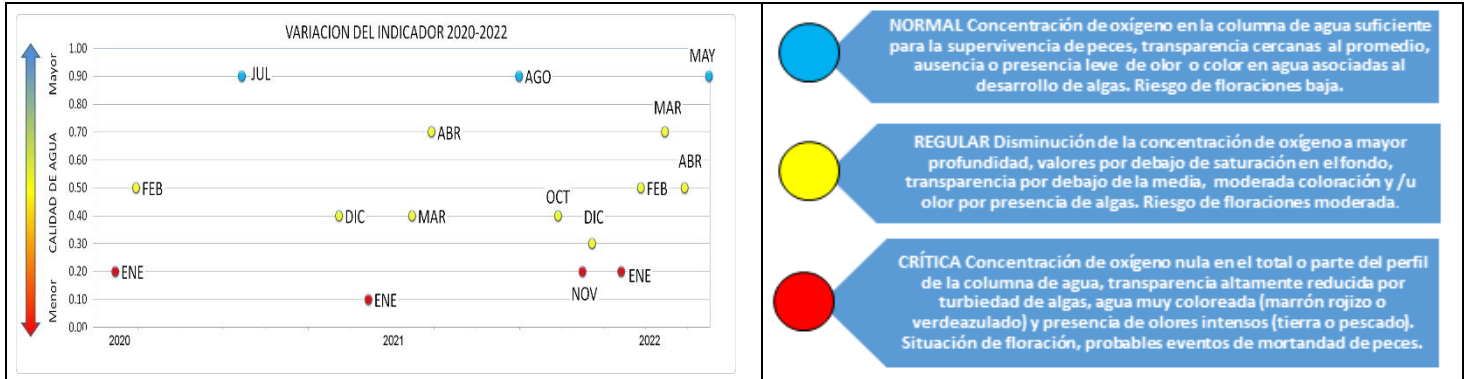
VARIACION DEL INDICADOR 2020-2022

Mayor

CALIDAD DE AGUA

Menor

1.00
0.90
0.80
0.70
0.60
0.50
0.40
0.30
0.20
0.10
0.00

JUL
AGO
MAY
MAR
ABR
ABR
FEB
OCT
FEB
DIC
MAR
DIC
ENE
NOV
ENE
ENE

2020
2021
2022

NORMAL Concentración de oxígeno en la columna de agua suficiente para la supervivencia de peces, transparencia cercanas al promedio, ausencia o presencia leve de olor o color en agua asociadas al desarrollo de algas. Riesgo de floraciones baja.

REGULAR Disminución de la concentración de oxígeno a mayor profundidad, valores por debajo de saturación en el fondo, transparencia por debajo de la media, moderada coloración y /u olor por presencia de algas. Riesgo de floraciones moderada.

CRÍTICA Concentración de oxígeno nula en el total o parte del perfil de la columna de agua, transparencia altamente reducida por turbiedad de algas, agua muy coloreada (marrón rojizo o verdeazulado) y presencia de olores intensos (tierra o pescado). Situación de floración, probables eventos de mortandad de peces.